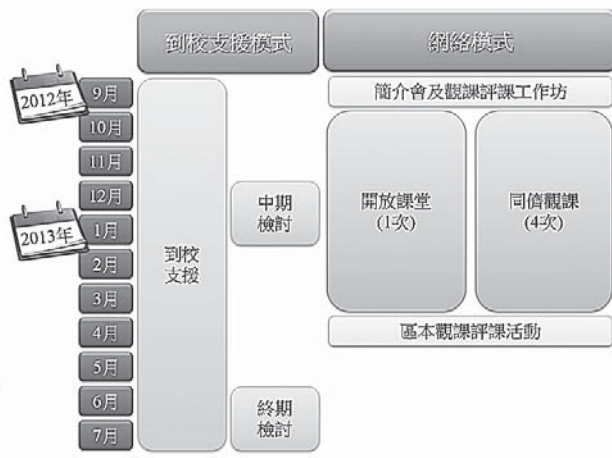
到校支援模式

網絡模式

2012年

9月

10月

11月

12月

2013年

1月

2月

3月

4月

5月

6月

7月

簡介會及觀課評課工作坊

到校支援

中期檢討

開放課堂 (1次)

同儕觀課 (4次)

區本觀課評課活動

終期檢討